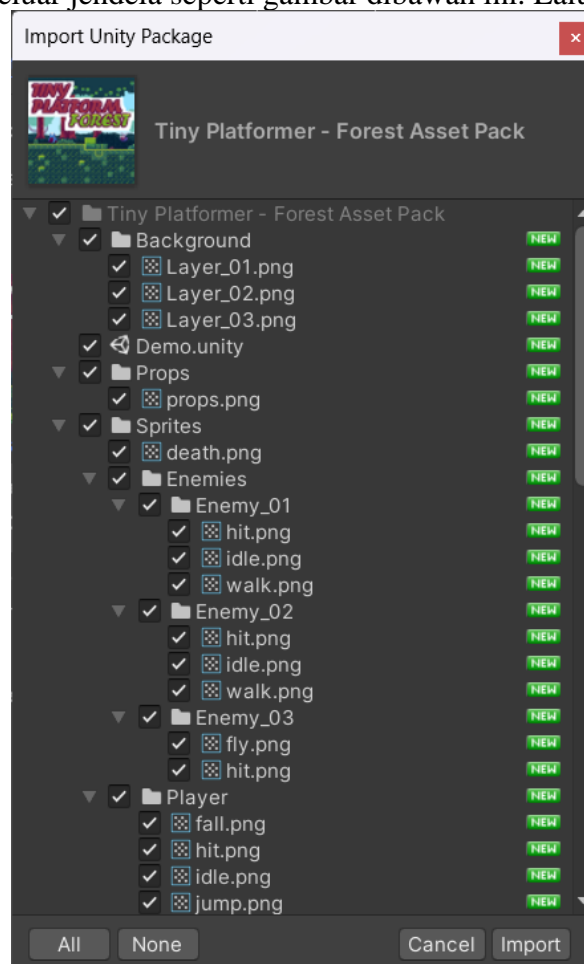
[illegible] jendela seperti gambar dibawah ini. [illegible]

Import Unity Package

TINY PLATFORM FOREST

Tiny Platformer - Forest Asset Pack

Tiny Platformer - Forest Asset Pack
Background NEW
Layer_01.png NEW
Layer_02.png NEW
Layer_03.png NEW
Demo.unity NEW
Props NEW
props.png NEW
Sprites NEW
death.png NEW
Enemies NEW
Enemy_01 NEW
hit.png NEW
idle.png NEW
walk.png NEW
Enemy_02 NEW
hit.png NEW
idle.png NEW
walk.png NEW
Enemy_03 NEW
fly.png NEW
hit.png NEW
Player NEW
fall.png NEW
hit.png NEW
idle.png NEW
jump.png NEW

All None Cancel Import